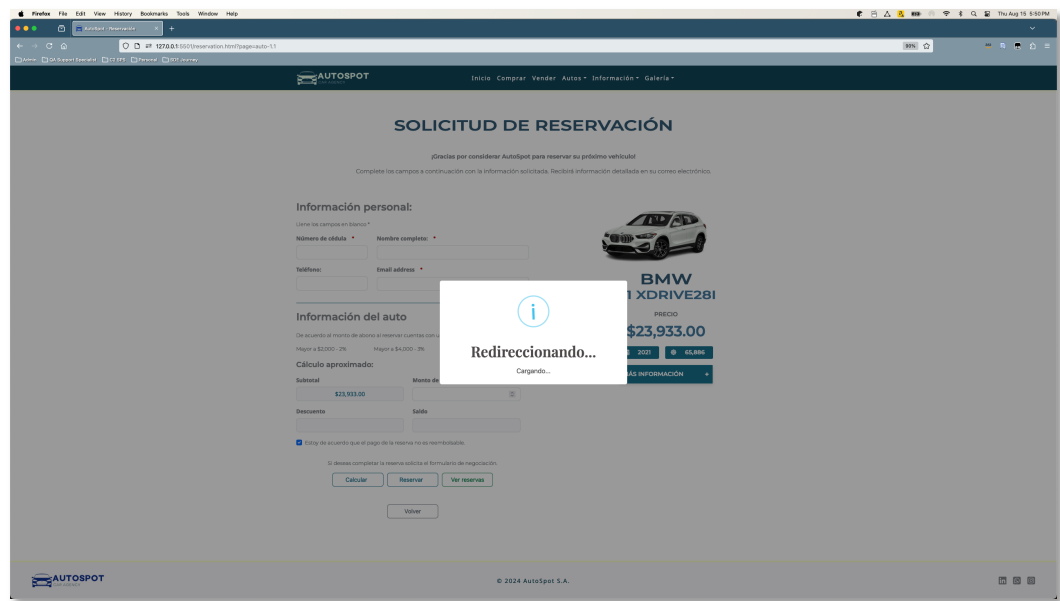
Firefox File Edit View History Bookmarks Tools Window Help

Thu Aug 15 5:50PM

AutoSpot - Reservación

127.0.0.1:5500/reservation.html?page=auto-1.1

90%

AUTOSPOT

Inicio Comprar Vender Autos Información Galería

SOLICITUD DE RESERVACIÓN

¡Gracias por considerar AutoSpot para reservar su próximo vehículo!

Complete los campos a continuación con la información solicitada. Recibirá información detallada en su correo electrónico.

Información personal:

Llene los campos en blanco *

Número de cédula *

Nombre completo: *

Teléfono:

Email address *

Información del auto

De acuerdo al monto de abono al reservar cuentas con u

Mayor a $2,000 - 2%

Mayor a $4,000 - 3%

Cálculo aproximado:

Subtotal

Monto de

$23,933.00

Descuento

Saldo

Estoy de acuerdo que el pago de la reserva no es reembolsable.

Si deseas completar tu reserva solicita el formulario de negociación.

Calcular

Reservar

Ver reservas

Volver

BMW

1 XDRIVE28I

PRECIO

$23,933.00

2021

65,886

ÁS INFORMACIÓN

i

Redireccionando...

Cargando...

AUTOSPOT

© 2024 AutoSpot S.A.